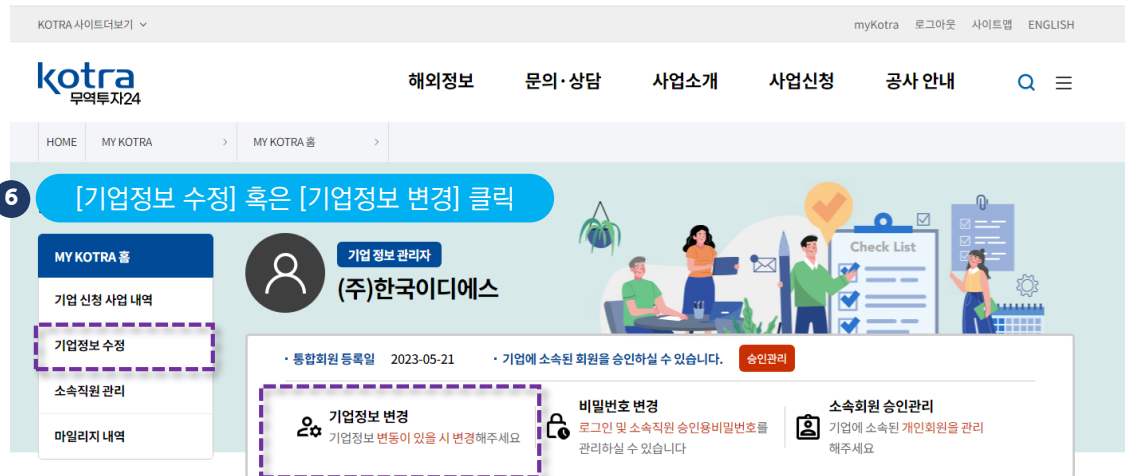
KOTRA 사이트더보기

myKotra 로그아웃 사이트맵 ENGLISH

kotra 무역투자24

해외정보 문의·상담 사업소개 사업신청 공사 안내

HOME > MY KOTRA > MY KOTRA 홈 >

6 [기업정보 수정] 혹은 [기업정보 변경] 클릭

Check List

MY KOTRA 홈

기업 신청 사업 내역

기업정보 수정

소속직원 관리

마일리지 내역

기업 정보 관리자

(주)한국이디에스

· 통합회원 등록일 2023-05-21 · 기업에 소속된 회원을 승인하실 수 있습니다. 승인관리

기업정보 변경
기업정보 변동이 있을 시 변경해주세요

비밀번호 변경
로그인 및 소속직원 승인용비밀번호를 관리하실 수 있습니다

소속회원 승인관리
기업에 소속된 개인회원을 관리해주세요